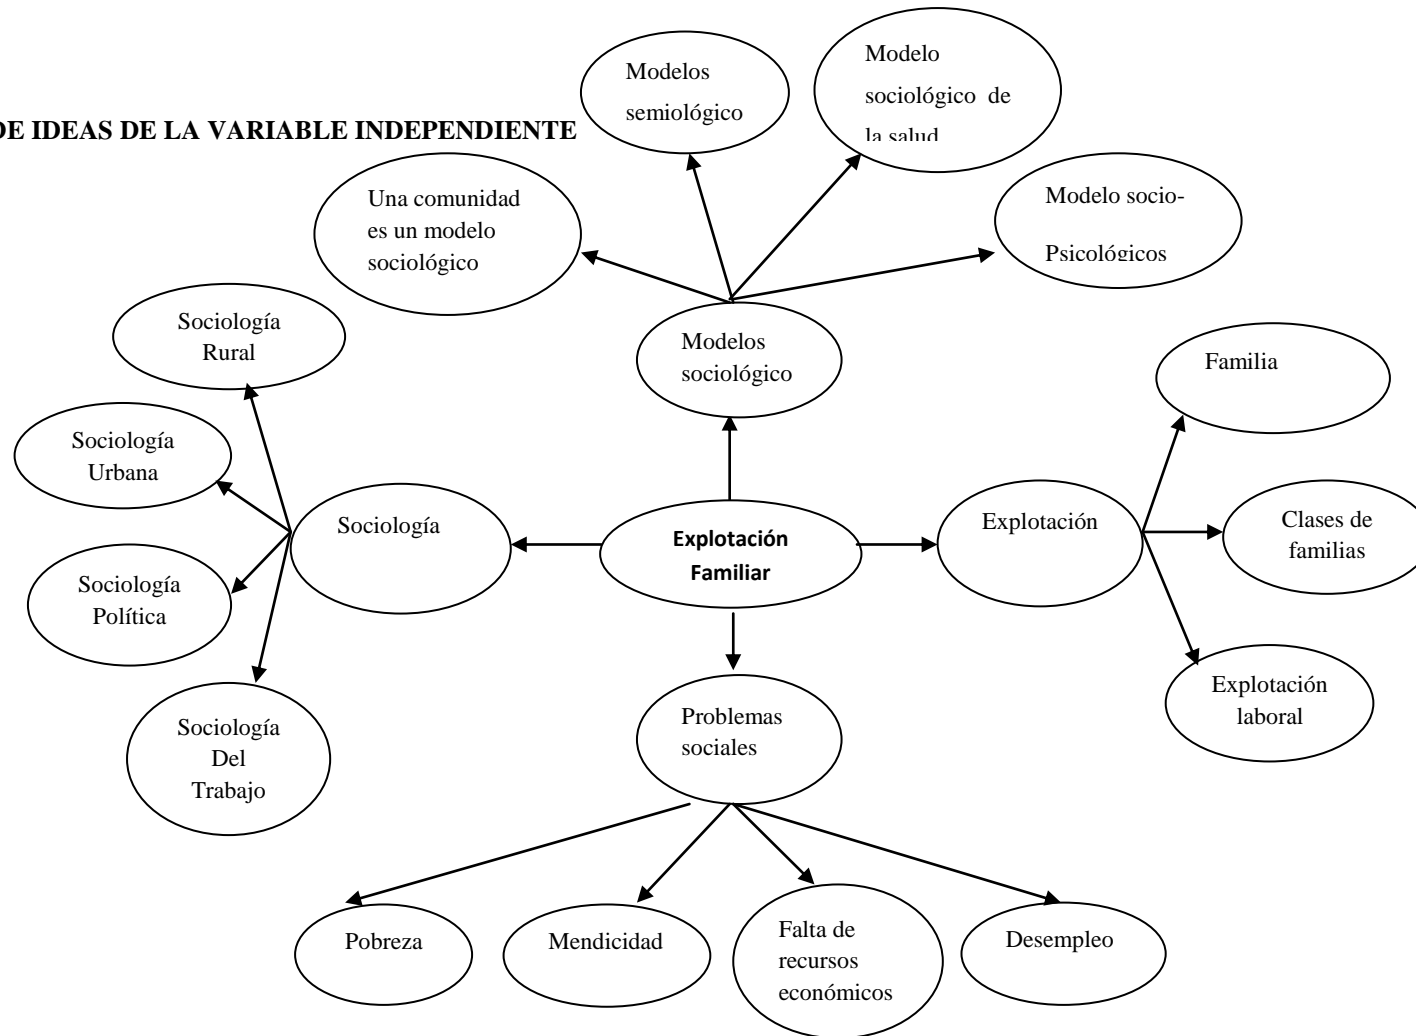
DE IDEAS DE LA VARIABLE INDEPENDIENTE

Modelos semiológico

Modelo sociológico de la salud

Una comunidad es un modelo sociológico

Modelo socio-Psicológicos

Modelos sociológico

Sociología Rural

Sociología Urbana

Sociología

Sociología Política

Sociología Del Trabajo

Explotación Familiar

Explotación

Familia

Clases de familias

Explotación laboral

Problemas sociales

Pobreza

Mendicidad

Falta de recursos económicos

Desempleo